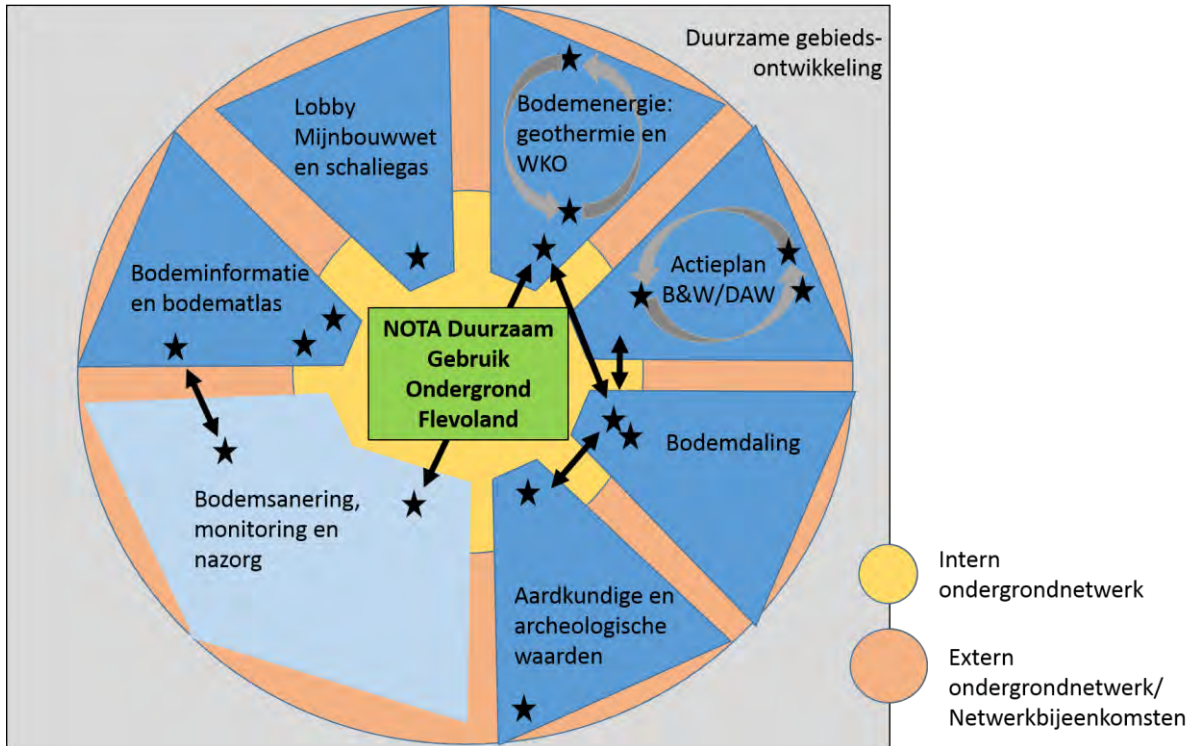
Duurzame gebiedsontwikkeling

Lobby Mijnbouwwet en schaliegas

Bodemenergie: geothermie en WKO

Actieplan B&W/DAW

Bodeminformatie en bodematlas

NOTA Duurzaam Gebruik Ondergrond Flevoland

Bodemdaling

Bodemsanering, monitoring en nazorg

Aardkundige en archeologische waarden

Intern ondergrondnetwerk

Extern ondergrondnetwerk/ Netwerkbijeenkomsten